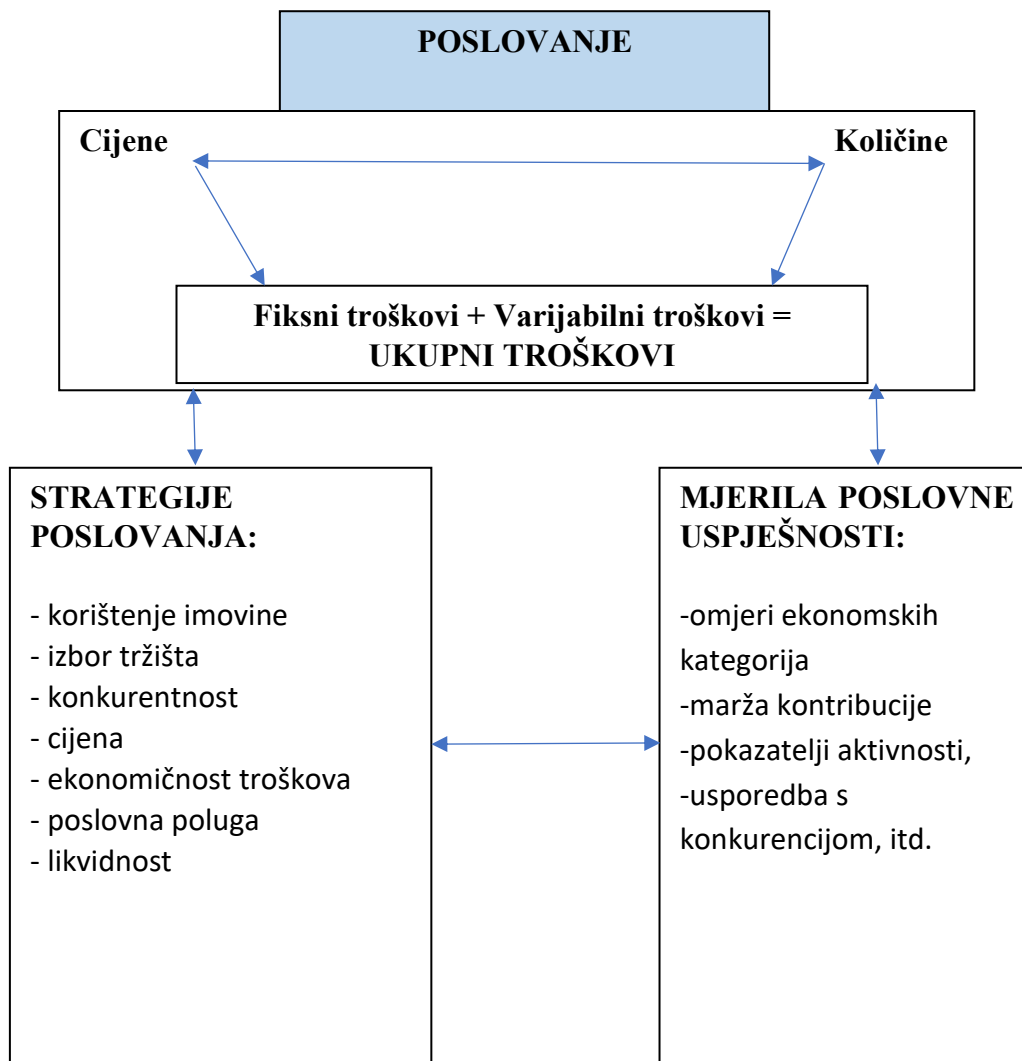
POSLOVANJE

Cijene

Količine

Fiksni troškovi + Varijabilni troškovi = UKUPNI TROŠKOVI

STRATEGIJE POSLOVANJA:

- korištenje imovine
- izbor tržišta
- konkurentnost
- cijena
- ekonomičnost troškova
- poslovna poluga
- likvidnost

MJERILA POSLOVNE USPJEŠNOSTI:

-omjeri ekonomskih kategorija
-marža kontribucije
-pokazatelji aktivnosti,
-usporedba s konkurencijom, itd.